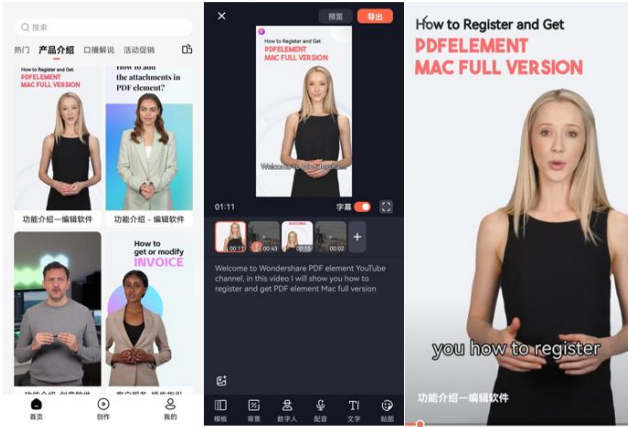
搜索

热门 产品介绍 口播解说 活动促销

How to Register and Get
PDFELEMENT
MAC FULL VERSION

功能介绍－编辑软件

How to add the attachments in PDF element?

功能介绍－编辑软件

How to get or modify
INVOICE

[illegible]

首页 创作 我的

预览 导出

How to Register and Get
PDFELEMENT
MAC FULL VERSION

Welcome to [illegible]

01:11 字幕

00:11 00:43 00:10 00:02

Welcome to Wondershare PDF element YouTube channel, in this video I will show you how to register and get PDF element Mac full version

模板 背景 数字人 配音 文字 贴图

How to Register and Get
PDFELEMENT
MAC FULL VERSION

you how to register

功能介绍－编辑软件